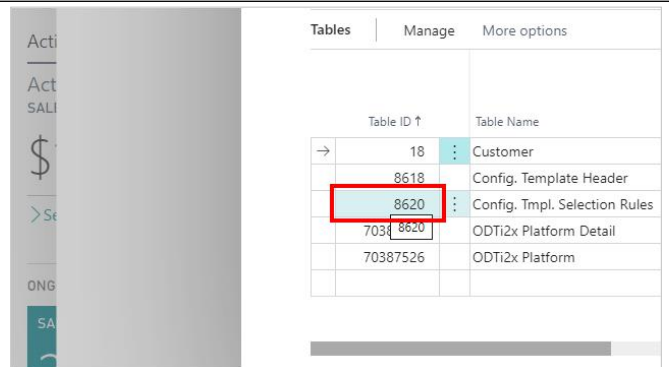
Acti
Act
SALI
$
> Se
ONG
SA

Tables | Manage More options

| | Table ID ↑ | | Table Name |
|---|---|---|---|
| → | 18 | ⋮ | Customer |
| | 8618 | | Config. Template Header |
| | 8620 | ⋮ | Config. Tmpl. Selection Rules |
| | 7038 8620 | | ODTi2x Platform Detail |
| | 70387526 | | ODTi2x Platform |